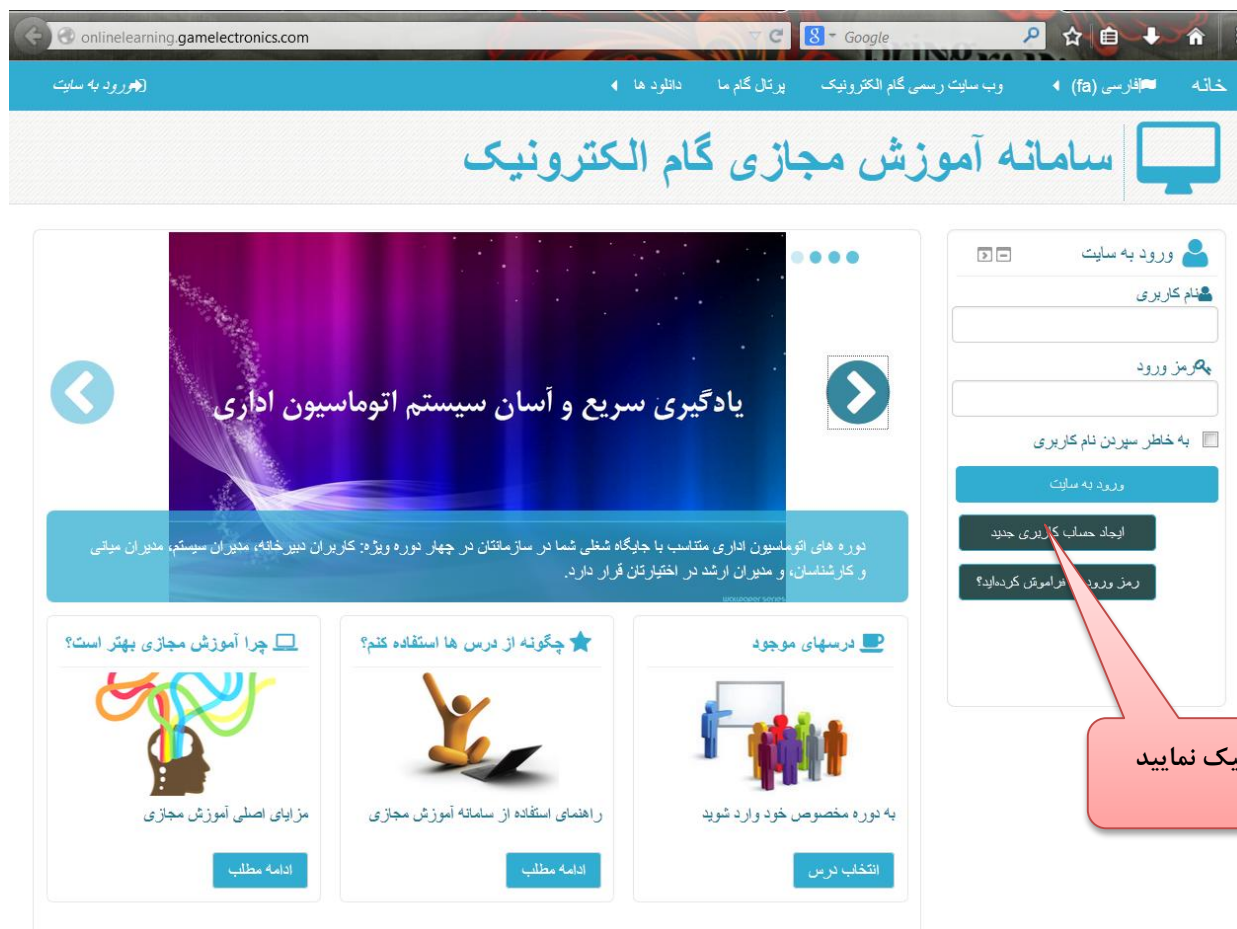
onlinelearning.gamelectronics.com

Google

خانه | فارسی (fa) | وب سایت رسمی گام الکترونیک | پرتال گام ما | دانلود ها | ورود به سایت

سامانه آموزش مجازی گام الکترونیک

ورود به سایت

نام کاربری

رمز ورود

به خاطر سپردن نام کاربری

ورود به سایت

ایجاد حساب کاربری جدید

رمز ورود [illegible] فراموش کرده‌اید؟

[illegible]یک نمایید

یادگیری سریع و آسان سیستم اتوماسیون اداری

دوره های اتوماسیون اداری متناسب با جایگاه شغلی شما در سازمانتان در چهار دوره ویژه: کاربران دبیرخانه، مدیران سیستم، مدیران میانی و کارشناسان، و مدیران ارشد در اختیارتان قرار دارد.

درسهای موجود

به دوره مخصوص خود وارد شوید

انتخاب درس

چگونه از درس ها استفاده کنم؟

راهنمای استفاده از سامانه آموزش مجازی

ادامه مطلب

چرا آموزش مجازی بهتر است؟

مزایای اصلی آموزش مجازی

ادامه مطلب